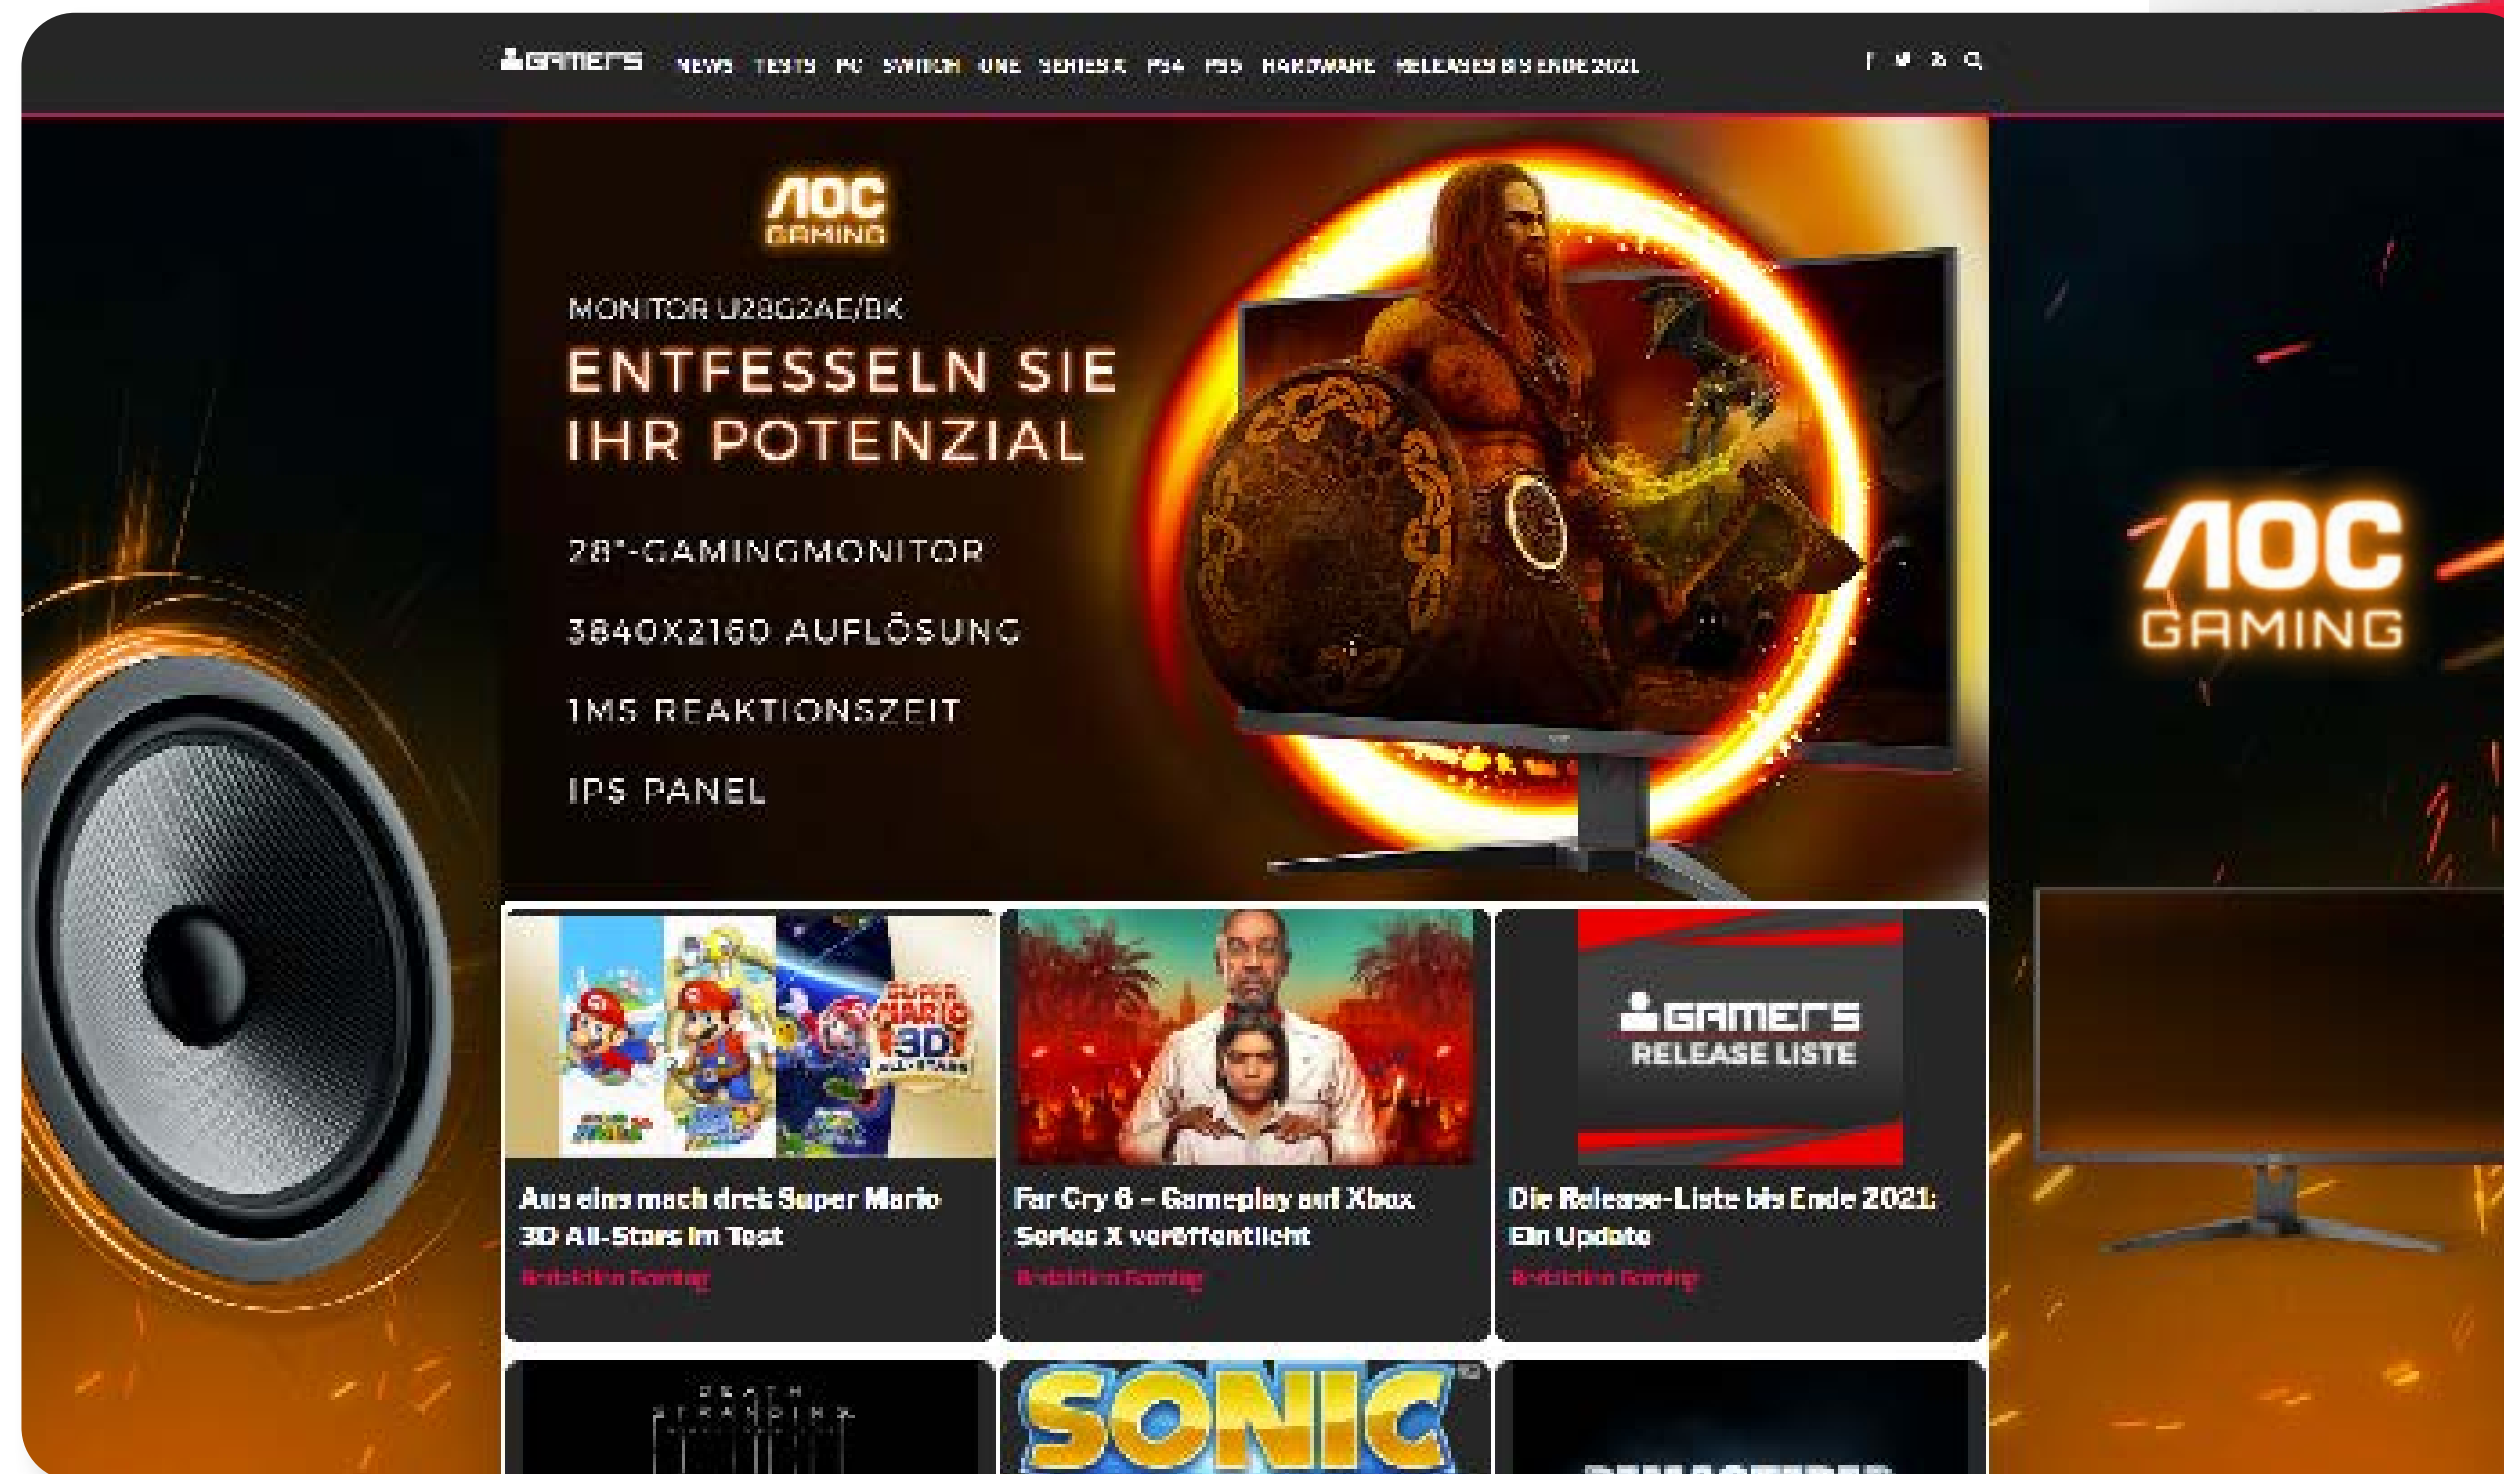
GAMERS NEWS TESTS PC SWITCH ONE SERIES X PS4 PS5 HARDWARE RELEASES BIS ENDE 2021

AOC GAMING

MONITOR U28G2AE/BK

ENTFESSELN SIE IHR POTENZIAL

28"-GAMINGMONITOR

3840X2160 AUFLÖSUNG

1MS REAKTIONSZEIT

IPS PANEL

AOC GAMING

SUPER MARIO 3D ALL-STARS

Aus eins mach drei: Super Mario 3D All-Stars im Test

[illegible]

Far Cry 6 – Gameplay auf Xbox Series X veröffentlicht

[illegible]

GAMERS RELEASE LISTE

Die Release-Liste bis Ende 2021: Ein Update

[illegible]

DEATH STRANDING

SONIC

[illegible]